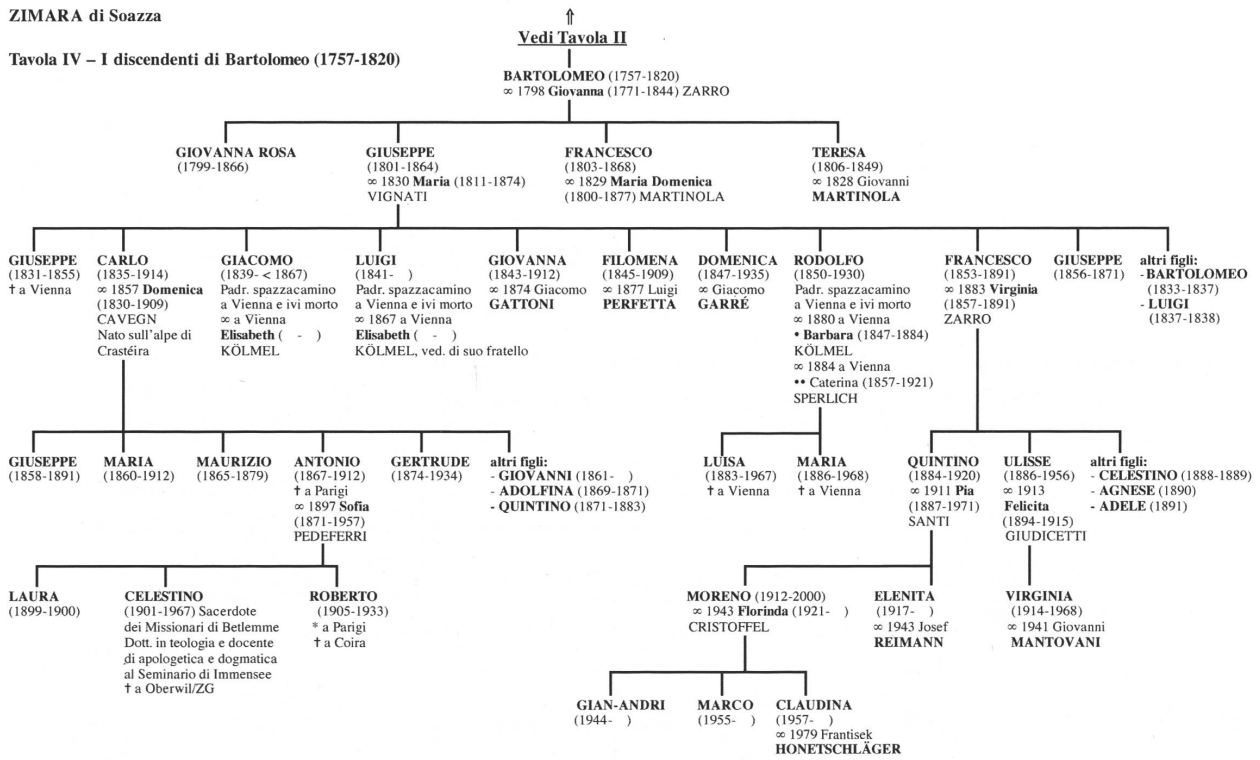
ZIMARA di Soazza

Tavola IV – I discendenti di Bartolomeo (1757-1820)

⇑
Vedi Tavola II

BARTOLOMEO (1757-1820)
∞ 1798 Giovanna (1771-1844) ZARRO

GIOVANNA ROSA
(1799-1866)

GIUSEPPE
(1801-1864)
∞ 1830 Maria (1811-1874)
VIGNATI

FRANCESCO
(1803-1868)
∞ 1829 Maria Domenica
(1800-1877) MARTINOLA

TERESA
(1806-1849)
∞ 1828 Giovanni
MARTINOLA

GIUSEPPE
(1831-1855)
† a Vienna

CARLO
(1835-1914)
∞ 1857 Domenica
(1830-1909)
CAVEGN
Nato sull'alpe di Crastéira

GIACOMO
(1839- < 1867)
Padr. spazzacamino a Vienna e ivi morto
∞ a Vienna
Elisabeth ( - )
KÖLMEL

LUIGI
(1841- )
Padr. spazzacamino a Vienna e ivi morto
∞ 1867 a Vienna
Elisabeth ( - )
KÖLMEL, ved. di suo fratello

GIOVANNA
(1843-1912)
∞ 1874 Giacomo
GATTONI

FILOMENA
(1845-1909)
∞ 1877 Luigi
PERFETTA

DOMENICA
(1847-1935)
∞ Giacomo
GARRÉ

RODOLFO
(1850-1930)
Padr. spazzacamino a Vienna e ivi morto
∞ 1880 a Vienna
• Barbara (1847-1884)
KÖLMEL
∞ 1884 a Vienna
•• Caterina (1857-1921)
SPERLICH

FRANCESCO
(1853-1891)
∞ 1883 Virginia
(1857-1891)
ZARRO

GIUSEPPE
(1856-1871)

altri figli:
- BARTOLOMEO (1833-1837)
- LUIGI (1837-1838)

GIUSEPPE
(1858-1891)

MARIA
(1860-1912)

MAURIZIO
(1865-1879)

ANTONIO
(1867-1912)
† a Parigi
∞ 1897 Sofia
(1871-1957)
PEDEFERRI

GERTRUDE
(1874-1934)

altri figli:
- GIOVANNI (1861- )
- ADOLFINA (1869-1871)
- QUINTINO (1871-1883)

LUISA
(1883-1967)
† a Vienna

MARIA
(1886-1968)
† a Vienna

QUINTINO
(1884-1920)
∞ 1911 Pia
(1887-1971)
SANTI

ULISSE
(1886-1956)
∞ 1913
Felicita
(1894-1915)
GIUDICETTI

altri figli:
- CELESTINO (1888-1889)
- AGNESE (1890)
- ADELE (1891)

LAURA
(1899-1900)

CELESTINO
(1901-1967) Sacerdote dei Missionari di Betlemme
Dott. in teologia e docente di apologetica e dogmatica al Seminario di Immensee
† a Oberwil/ZG

ROBERTO
(1905-1933)
* a Parigi
† a Coira

MORENO (1912-2000)
∞ 1943 Florinda (1921- )
CRISTOFFEL

ELENITA
(1917- )
∞ 1943 Josef
REIMANN

VIRGINIA
(1914-1968)
∞ 1941 Giovanni
MANTOVANI

GIAN-ANDRI
(1944- )

MARCO
(1955- )

CLAUDINA
(1957- )
∞ 1979 Frantisek
HONETSCHLÄGER